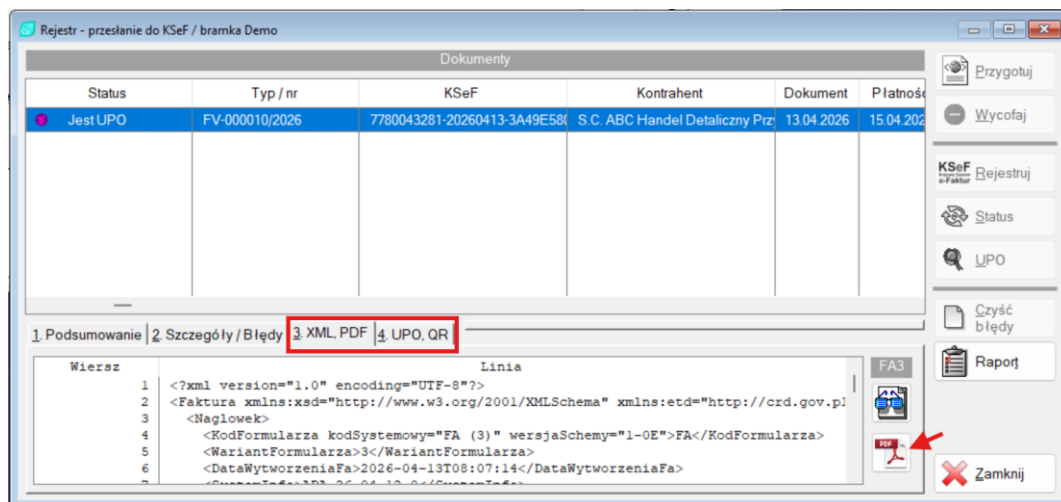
Rejestr - przesłanie do KSeF / bramka Demo

Dokumenty

| Status | Typ / nr | KSeF | Kontrahent | Dokument | Płatność |
|---|---|---|---|---|---|
| Jest UPO | FV-000010/2026 | 7780043281-20260413-3A49E58 | S.C. ABC Handel Detaliczny Prz | 13.04.2026 | 15.04.202 |

1. Podsumowanie | 2. Szczegóły / Błędy | 3. XML, PDF | 4. UPO, QR

| Wiersz | Linia |
|---|---|
| 1 | <?xml version="1.0" encoding="UTF-8"?> |
| 2 | <Faktura xmlns:xsd="http://www.w3.org/2001/XMLSchema" xmlns:etd="http://crd.gov.pl |
| 3 | <Naglowek> |
| 4 | <KodFormularza kodSystemowy="FA (3)" wersjaSchemy="1-0E">FA</KodFormularza> |
| 5 | <WariantFormularza>3</WariantFormularza> |
| 6 | <DataWytworzeniaFa>2026-04-13T08:07:14</DataWytworzeniaFa> |

FA3

PDF

Przygotuj
Wycofaj
KSeF e-Faktur Rejestruj
Status
UPO
Czyść błędy
Raport
Zamknij